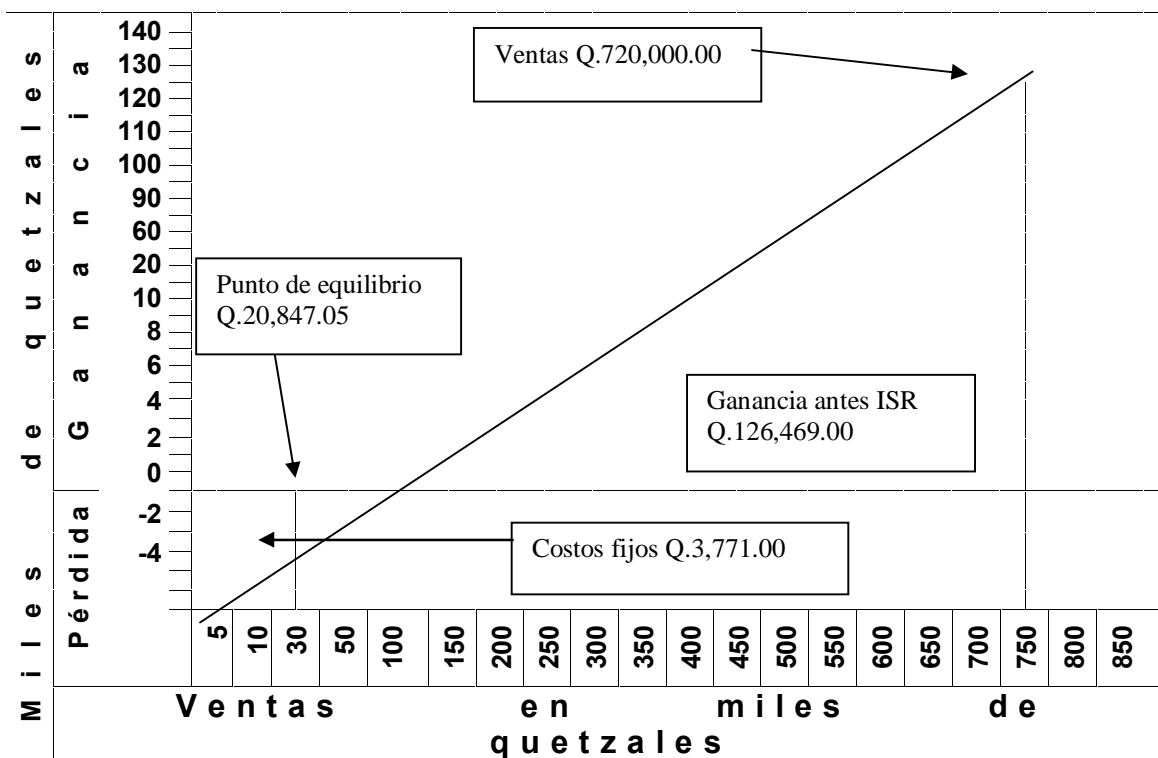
Miles de quetzales

Ganancia

Pérdida

140
130
120
110
100
90
60
20
10
8
6
4
2
0
-2
-4

Ventas Q.720,000.00

Punto de equilibrio Q.20,847.05

Ganancia antes ISR Q.126,469.00

Costos fijos Q.3,771.00

5 10 30 50 100 150 200 250 300 350 400 450 500 550 600 650 700 750 800 850

Ventas en miles de quetzales